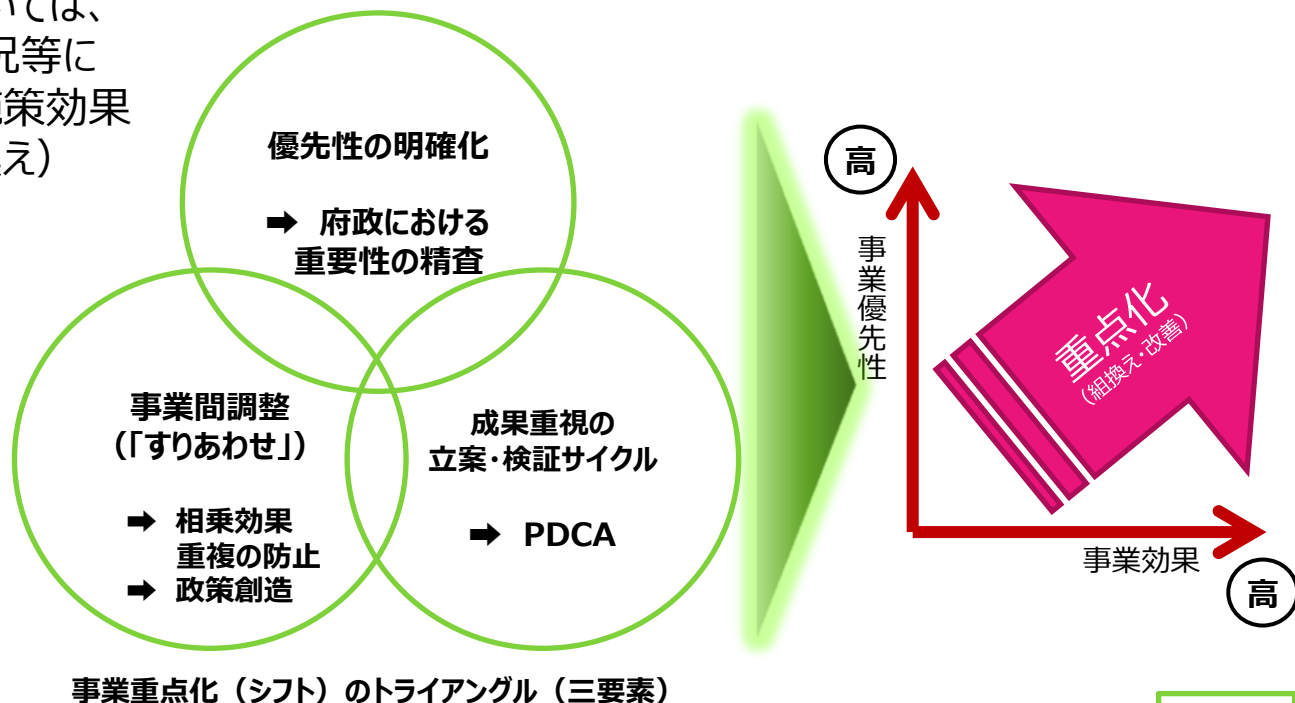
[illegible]いては、
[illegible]況等に
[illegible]策効果
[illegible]え）

優先性の明確化

➡ 府政における
重要性の精査

事業間調整
（「すりあわせ」）

➡ 相乗効果
重複の防止
➡ 政策創造

成果重視の
立案・検証サイクル

➡ PDCA

事業重点化（シフト）のトライアングル（三要素）

高

事業優先性

重点化
（組換え・改善）

事業効果

高